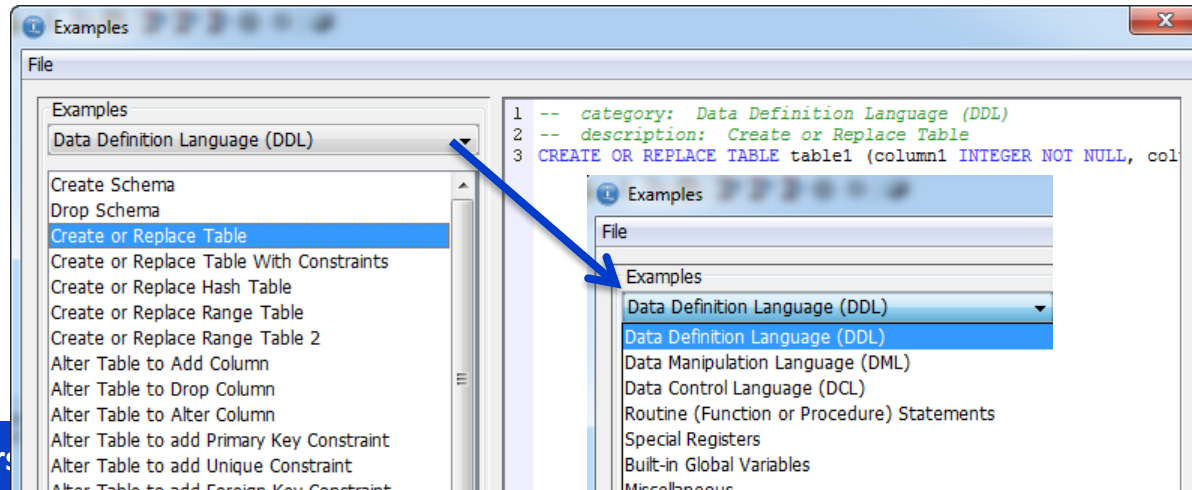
Examples

File

Examples

Data Definition Language (DDL)

Create Schema
Drop Schema
Create or Replace Table
Create or Replace Table With Constraints
Create or Replace Hash Table
Create or Replace Range Table
Create or Replace Range Table 2
Alter Table to Add Column
Alter Table to Drop Column
Alter Table to Alter Column
Alter Table to add Primary Key Constraint
Alter Table to add Unique Constraint
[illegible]

1 -- category: Data Definition Language (DDL)
2 -- description: Create or Replace Table
3 CREATE OR REPLACE TABLE table1 (column1 INTEGER NOT NULL, col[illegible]

Examples

File

Examples

Data Definition Language (DDL)

Data Definition Language (DDL)
Data Manipulation Language (DML)
Data Control Language (DCL)
Routine (Function or Procedure) Statements
Special Registers
Built-in Global Variables
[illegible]